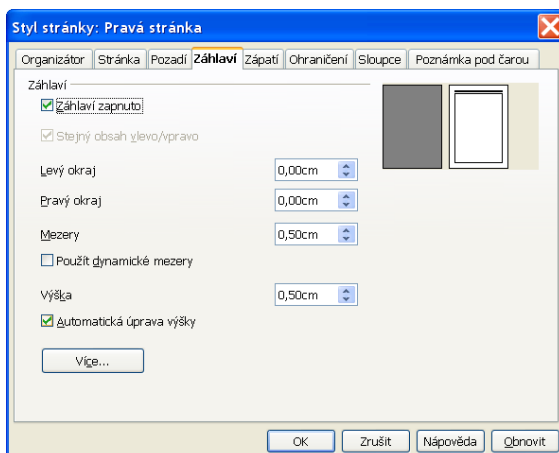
Styl stránky: Pravá stránka

Organizátor | Stránka | Pozadí | Záhlaví | Zápatí | Ohraničení | Sloupce | Poznámka pod čarou

Záhlaví

Záhlaví zapnuto

Stejný obsah vlevo/vpravo

Levý okraj 0,00cm

Pravý okraj 0,00cm

Mezery 0,50cm

Použít dynamické mezery

Výška 0,50cm

Automatická úprava výšky

Více...

OK | Zrušit | Nápověda | Obnovit